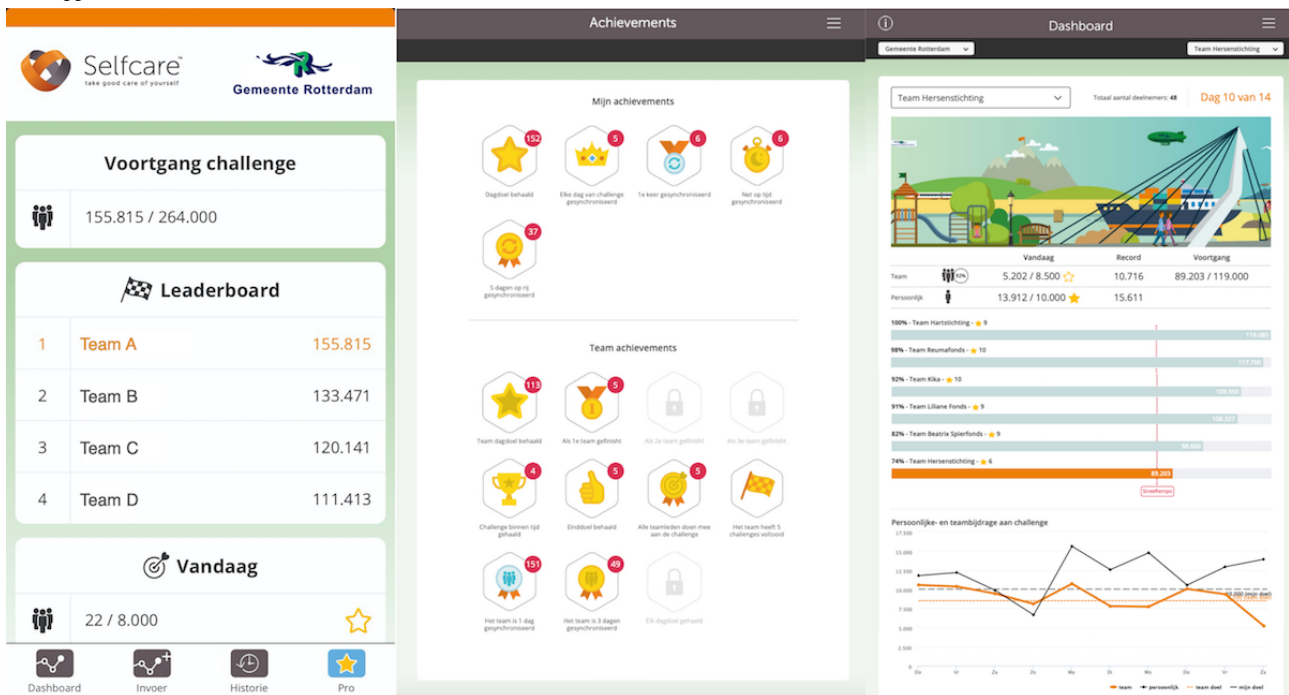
Selfcare™
take good care of yourself

Gemeente Rotterdam

Voortgang challenge

155.815 / 264.000

Leaderboard

| | | |
|---|---|---|
| 1 | Team A | 155.815 |
| 2 | Team B | 133.471 |
| 3 | Team C | 120.141 |
| 4 | Team D | 111.413 |

Vandaag

22 / 8.000

Dashboard
Invoer
Historie
Pro

Achievements

Mijn achievements

152
Dagdoel behaald

5
Elke dag van challenge gesynchroniseerd

6
1e keer gesynchroniseerd

6
Net op tijd gesynchroniseerd

37
5 dagen op rij gesynchroniseerd

Team achievements

113
Team dagdoel behaald

5
Als 1e team gefinisht

Als 2e team gefinisht

Als 3e team gefinisht

4
Challenge binnen tijd gehaald

5
Einddoel behaald

5
Alle teamleden doen mee aan de challenge

Het team heeft 5 challenges voltooid

151
Het team is 1 dag gesynchroniseerd

49
Het team is 3 dagen gesynchroniseerd

Elk dagdoel behaald

Dashboard

Gemeente Rotterdam
Team Hersenstichting

Team Hersenstichting
Totaal aantal deelnemers: 48
Dag 10 van 14

| | Vandaag | Record | Voortgang |
|---|---|---|---|
| Team 92% | 5.202 / 8.500 | 10.716 | 89.203 / 119.000 |
| Persoonlijk | 13.912 / 10.000 | 15.611 | |

100% - Team Hartstichting - 9
119.000
98% - Team Reumafonds - 10
117.700
92% - Team Kika - 10
109.950
91% - Team Liliane Fonds - 9
108.327
82% - Team Beatrix Spierfonds - 9
98.600
74% - Team Hersenstichting - 6
89.203
Streeftempo

Persoonlijke- en teambijdrage aan challenge

17.500
15.000
12.500
10.000
7.500
5.000
2.500
0

Do Vr Za Zo Ma Di Wo Do Vr Za

10.000 (mijn doel)

team  persoonlijk  team doel  mijn doel